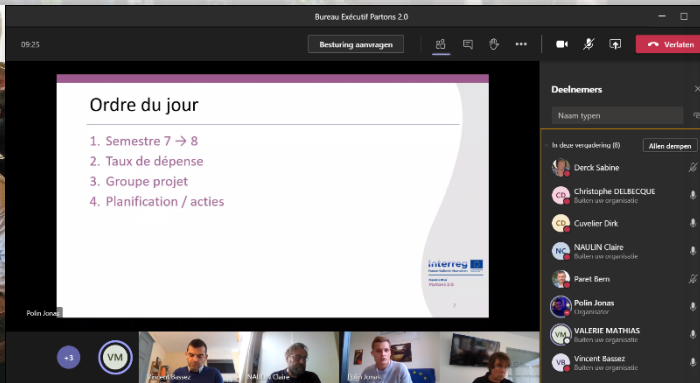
Bureau Exécutif Partons 2.0

09:25

Besturing aanvragen

Verlaten

Deelnemers

Naam typen

In deze vergadering (8)

Allen dempen

Derck Sabine

CD Christophe DELBECQUE
Buiten uw organisatie

CD Cuvelier Dirk

NC NAULIN Claire
Buiten uw organisatie

Paret Bern

Polin Jonas
Organisator

VM VALERIE MATHIAS
Buiten uw organisatie

VB Vincent Bassez
Buiten uw organisatie

Ordre du jour

1. Semestre 7 → 8
2. Taux de dépense
3. Groupe projet
4. Planification / acties

Interreg
Partons 2.0

Polin Jonas

+3

VM

Vincent Bassez

NAULIN Claire

Polin Jonas